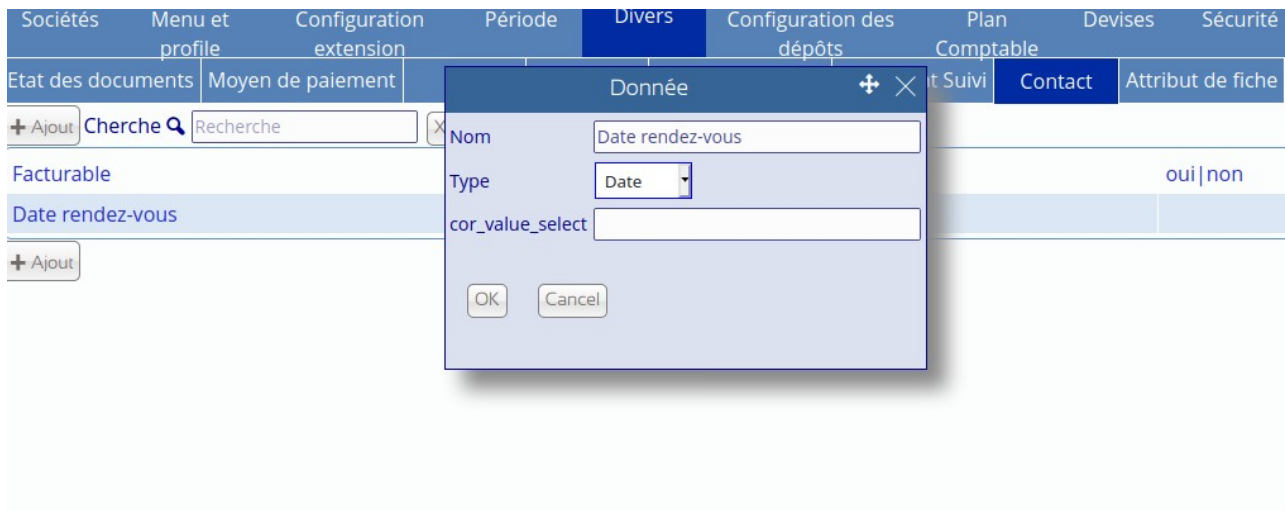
Sociétés Menu et profile Configuration extension Période Divers Configuration des dépôts Plan Comptable Devises Sécurité

Etat des documents Moyen de paiement t Suivi Contact Attribut de fiche

+ Ajout Cherche Recherche X

Facturable oui|non

Date rendez-vous

+ Ajout

Donnée

Nom Date rendez-vous

Type Date

cor_value_select

OK Cancel